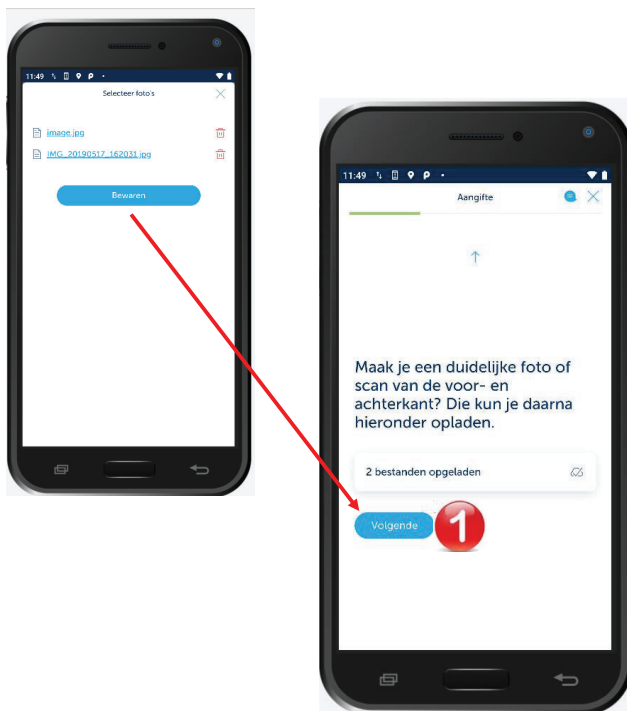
11:49

Selecteer foto's

image.jpg

IMG_20190517_162031.jpg

Bewaren

11:49

Aangifte

↑

Maak je een duidelijke foto of scan van de voor- en achterkant? Die kun je daarna hieronder opladen.

2 bestanden opgeladen

Volgende

1